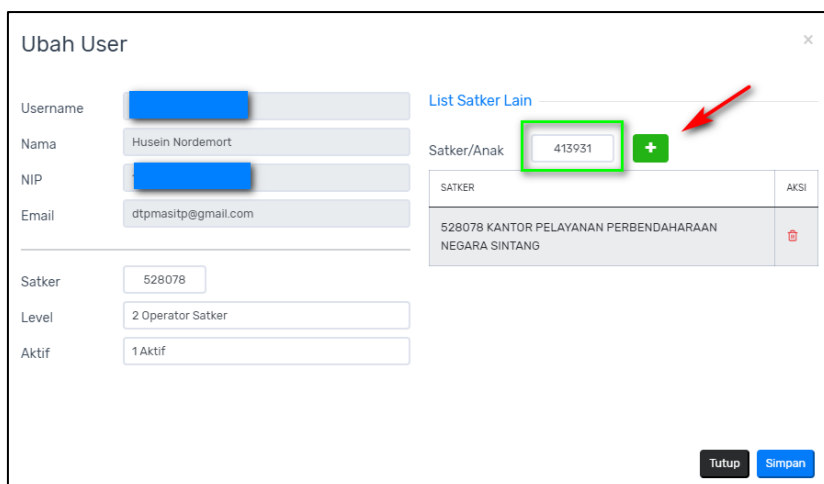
Ubah User

×

Username
Nama Husein Nordemort
NIP
Email dtpmasitp@gmail.com

Satker 528078
Level 2 Operator Satker
Aktif 1 Aktif

List Satker Lain

Satker/Anak 413931 +

| SATKER | AKSI |
|---|---|
| 528078 KANTOR PELAYANAN PERBENDAHARAAN NEGARA SINTANG | |

Tutup Simpan